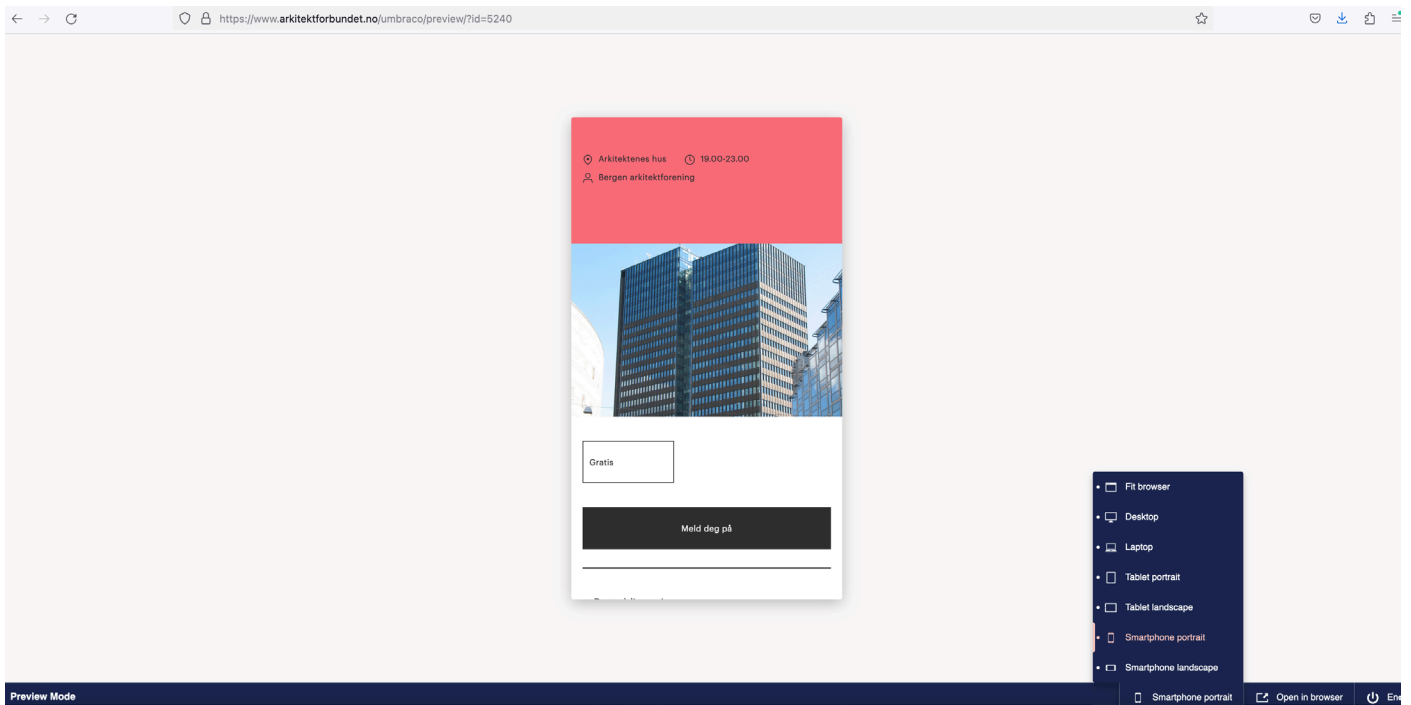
https://www.arkitektforbundet.no/umbraco/preview/?id=5240

Arkitektenes hus 19.00-23.00
Bergen arkitektforening

Gratis

Meld deg på

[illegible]

Fit browser
Desktop
Laptop
Tablet portrait
Tablet landscape
Smartphone portrait
Smartphone landscape

Preview Mode

Smartphone portrait
Open in browser
En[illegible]